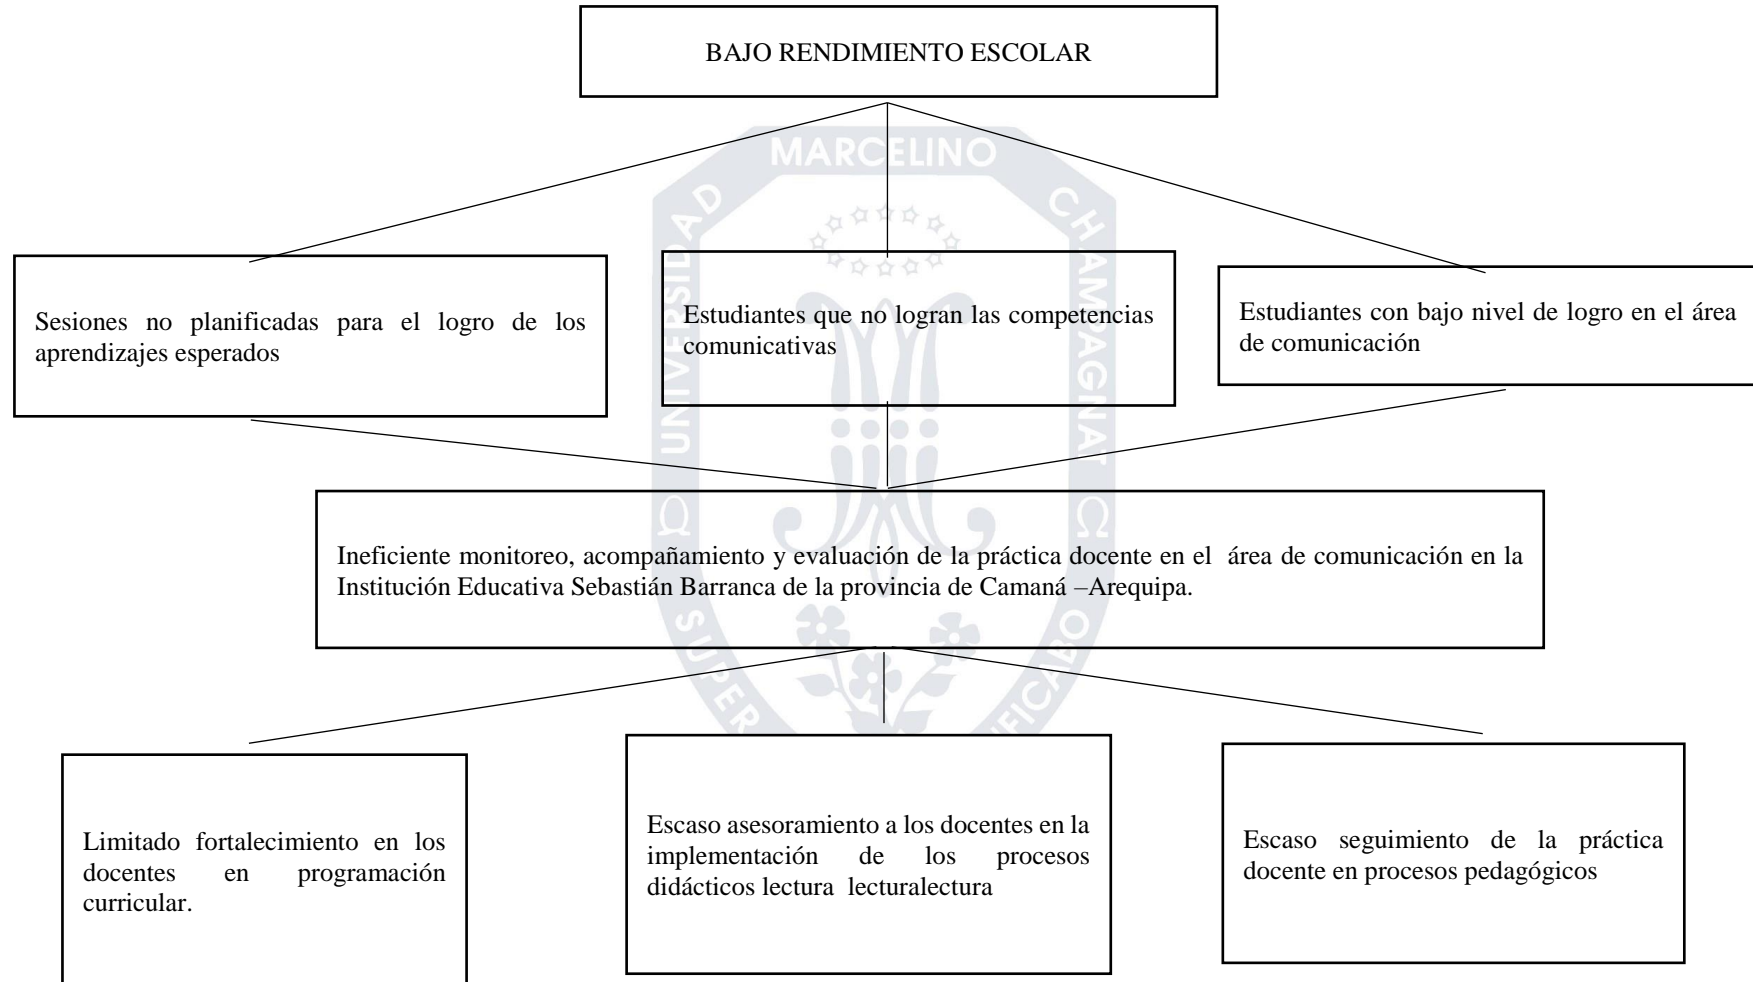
BAJO RENDIMIENTO ESCOLAR

Sesiones no planificadas para el logro de los aprendizajes esperados

Estudiantes que no logran las competencias comunicativas

Estudiantes con bajo nivel de logro en el área de comunicación

Ineficiente monitoreo, acompañamiento y evaluación de la práctica docente en el área de comunicación en la Institución Educativa Sebastián Barranca de la provincia de Camaná –Arequipa.

Limitado fortalecimiento en los docentes en programación curricular.

Escaso asesoramiento a los docentes en la implementación de los procesos didácticos lectura lecturalectura

Escaso seguimiento de la práctica docente en procesos pedagógicos

MARCELINO
UNIVERSIDAD
CHAMPAGNAT
SUPERIOR
PACIFICADO